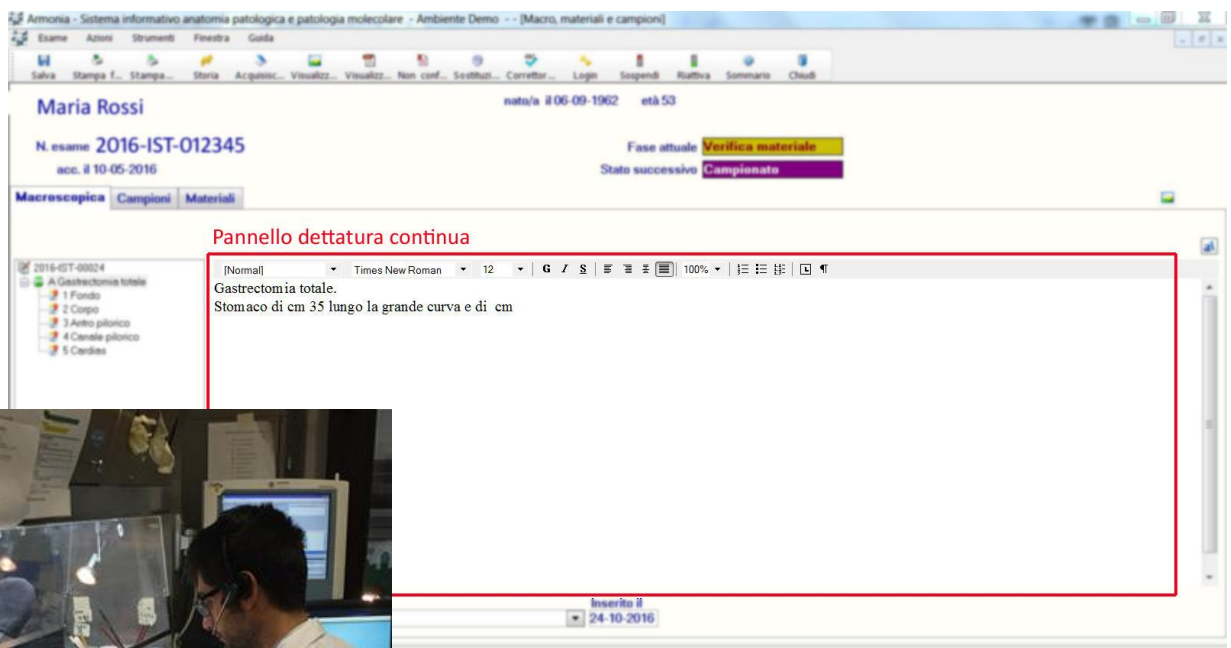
Armonia - Sistema informativo anatomia patologica e patologia molecolare - Ambiente Demo - - [Macro, materiali e campioni]

Esame Azioni Strumenti Finestra Guida

Salva Stampa f... Stampa... Storia Acquisisc... Visualizz... Visualizz... Non conf... Sostituzi... Corrättor... Login Sospendi Riattiva Sommario Chiudi

Maria Rossi

nato/a il 06-09-1962 età 53

N. esame 2016-IST-012345

acc. il 10-05-2016

Fase attuale Verifica materiale

Stato successivo Campionato

Macroscopica Campioni Materiali

Pannello dettatura continua

2016-IST-00024
A Gastrectomia totale
1 Fondo
2 Corpo
3 Antro pilorico
4 Canale pilorico
5 Cardias

[Normal] Times New Roman 12 G I S 100%

Gastrectomia totale.
Stomaco di cm 35 lungo la grande curva e di cm

Inserito il
24-10-2016